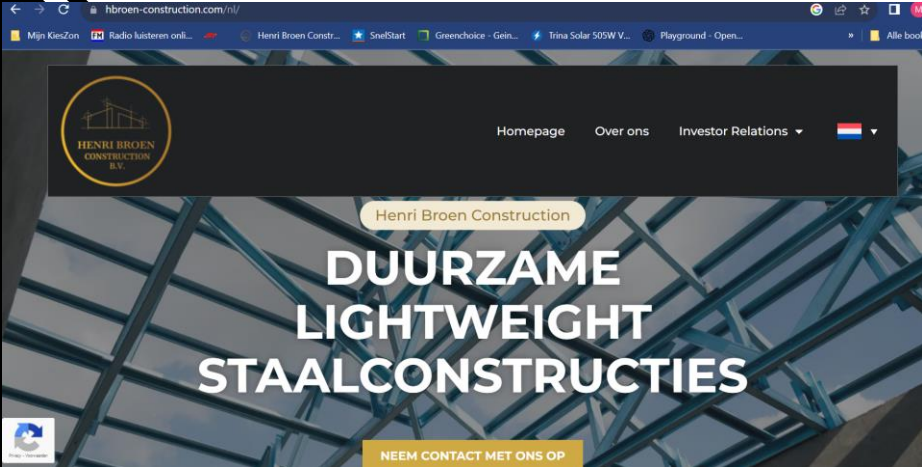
hbroen-construction.com/nl/

Mijn KiesZon
Radio luisteren onli...
Henri Broen Constr...
SnelStart
Greenchoice - Gein...
Trina Solar 505W V...
Playground - Open...
»
Alle book

HENRI BROEN CONSTRUCTION B.V.

Homepage
Over ons
Investor Relations

Henri Broen Construction

DUURZAME LIGHTWEIGHT STAALCONSTRUCTIES

NEEM CONTACT MET ONS OP

Privacy - Voorwaarden